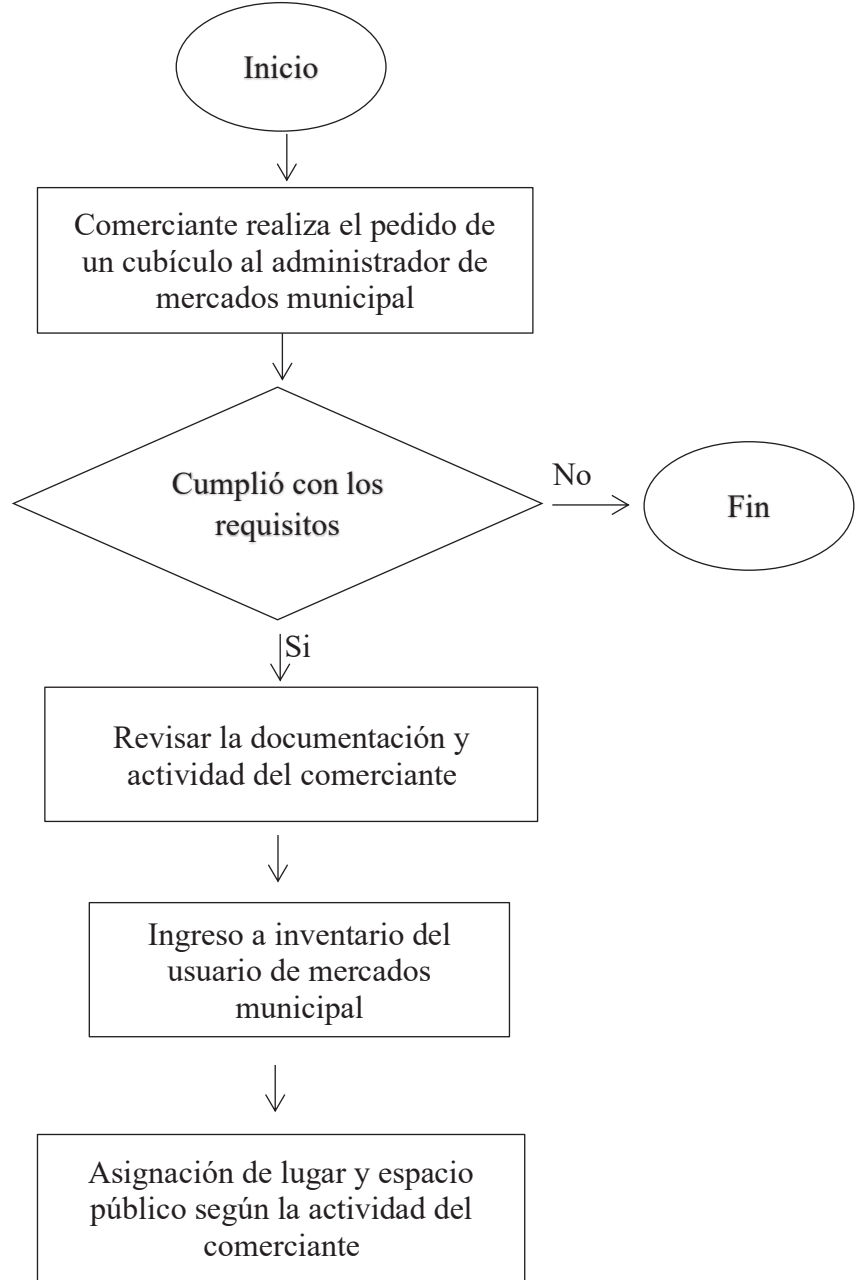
Inicio

Comerciante realiza el pedido de un cubículo al administrador de mercados municipal

Cumplió con los requisitos

No

Fin

Si

Revisar la documentación y actividad del comerciante

Ingreso a inventario del usuario de mercados municipal

Asignación de lugar y espacio público según la actividad del comerciante